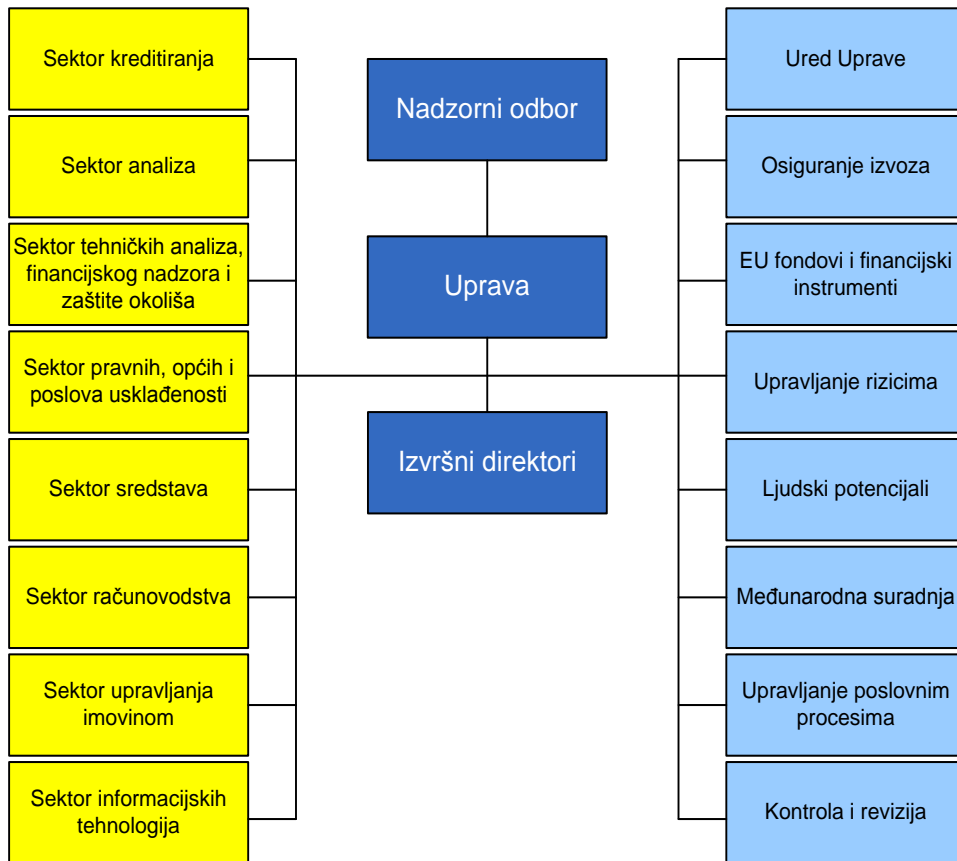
Nadzorni odbor

Uprava

Izvršni direktori

Sektor kreditiranja

Sektor analiza

Sektor tehničkih analiza, financijskog nadzora i zaštite okoliša

Sektor pravnih, općih i poslova usklađenosti

Sektor sredstava

Sektor računovodstva

Sektor upravljanja imovinom

Sektor informacijskih tehnologija

Ured Uprave

Osiguranje izvoza

EU fondovi i financijski instrumenti

Upravljanje rizicima

Ljudski potencijali

Međunarodna suradnja

Upravljanje poslovnim procesima

Kontrola i revizija